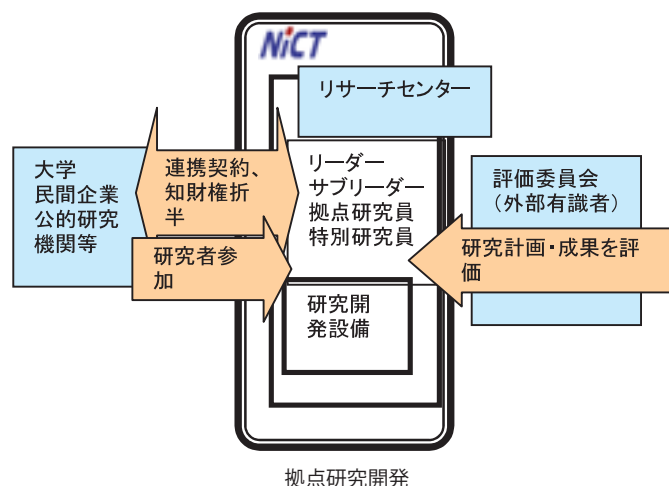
NiCT

リサーチセンター

大学
民間企業
公的研究
機関等

連携契約、
知財権折
半

リーダー
サブリーダー
拠点研究員
特別研究員

評価委員会
（外部有識者）

研究者参
加

研究計画・成果を評
価

研究開
発設備

拠点研究開発